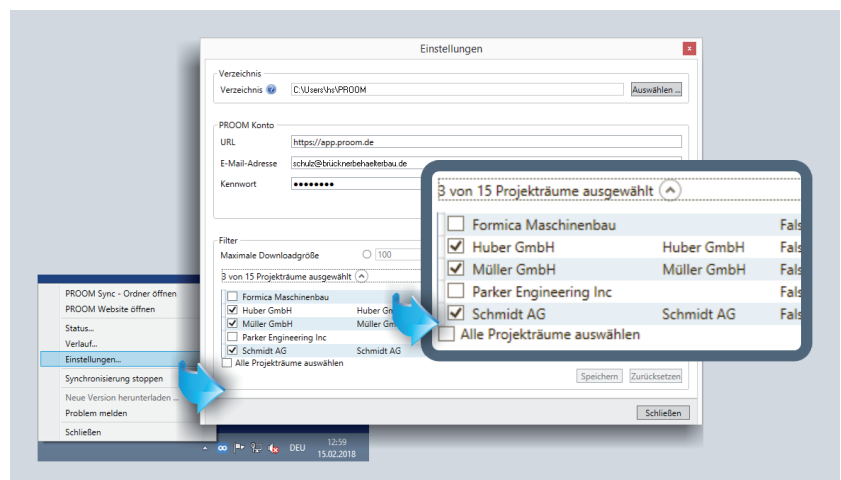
Einstellungen

Verzeichnis
Verzeichnis C:\Users\hs\PROOM Auswählen ...

PROOM Konto
URL https://app.proom.de
E-Mail-Adresse schulz@brücknerbehaelterbau.de
Kennwort ••••••••

Filter
Maximale Downloadgröße 100
3 von 15 Projekträume ausgewählt

| | | |
|---|---|---|
| Formica Maschinenbau | | |
| Huber GmbH | Huber GmbH | |
| Müller GmbH | Müller GmbH | |
| Parker Engineering Inc | | |
| Schmidt AG | Schmidt AG | |

Alle Projekträume auswählen

Speichern Zurücksetzen
Schließen

3 von 15 Projekträume ausgewählt

| | | |
|---|---|---|
| Formica Maschinenbau | | Fals |
| Huber GmbH | Huber GmbH | Fals |
| Müller GmbH | Müller GmbH | Fals |
| Parker Engineering Inc | | Fals |
| Schmidt AG | Schmidt AG | Fals |

Alle Projekträume auswählen

PROOM Sync - Ordner öffnen
PROOM Website öffnen
Status...
Verlauf...
Einstellungen...
Synchronisierung stoppen
Neue Version herunterladen ...
Problem melden
Schließen

DEU 12:59 15.02.2018